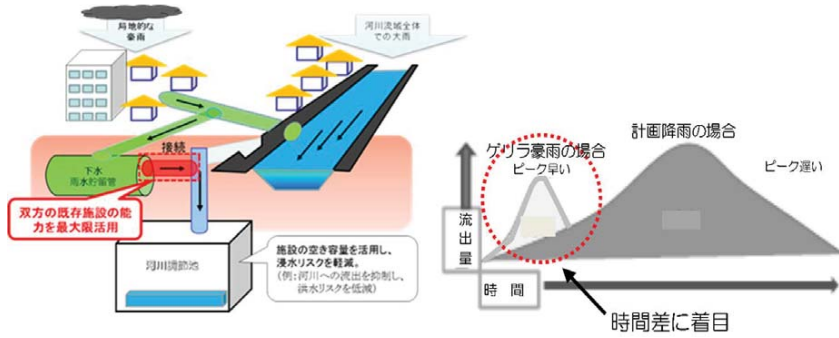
局地的な
豪雨

河川流域全体
での大雨

接続

下水
雨水貯留管

双方の既存施設の能力を最大限活用

河川調節池

施設の空き容量を活用し、浸水リスクを軽減。
（例：河川への流出を抑制し、洪水リスクを低減）

計画降雨の場合

ゲリラ豪雨の場合

ピーク早い

ピーク遅い

流
出
量

時　間

時間差に着目